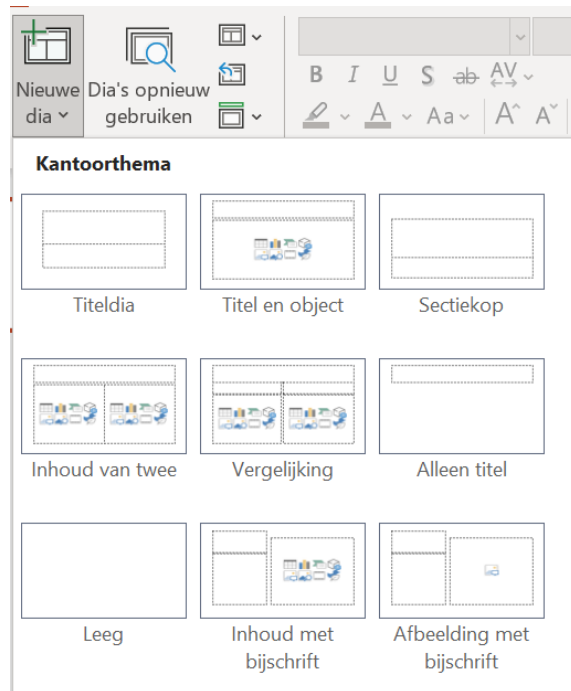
Nieuwe dia

Dia's opnieuw gebruiken

B I U S ab AV

A Aa

Kantoorthema

Titeldia

Titel en object

Sectiekop

Inhoud van twee

Vergelijking

Alleen titel

Leeg

Inhoud met bijschrift

Afbeelding met bijschrift